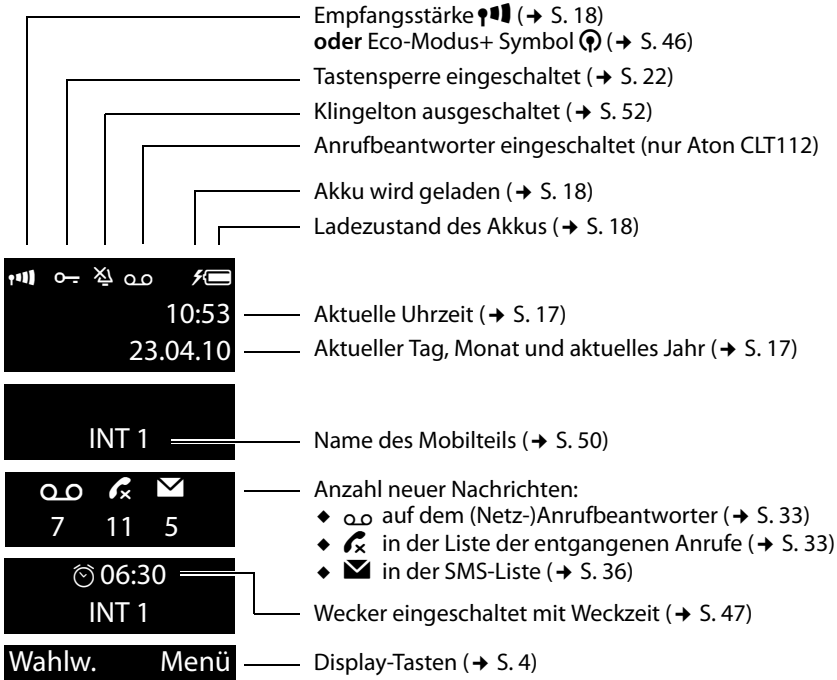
Empfangsstärke (→ S. 18)
**oder** Eco-Modus+ Symbol (→ S. 46)

Tastensperre eingeschaltet (→ S. 22)

Klingelton ausgeschaltet (→ S. 52)

Anrufbeantworter eingeschaltet (nur Aton CLT112)

Akku wird geladen (→ S. 18)

Ladezustand des Akkus (→ S. 18)

10:53 Aktuelle Uhrzeit (→ S. 17)

23.04.10 Aktueller Tag, Monat und aktuelles Jahr (→ S. 17)

INT 1 Name des Mobilteils (→ S. 50)

7 11 5

Anzahl neuer Nachrichten:
◆ auf dem (Netz-)Anrufbeantworter (→ S. 33)
◆ in der Liste der entgangenen Anrufe (→ S. 33)
◆ in der SMS-Liste (→ S. 36)

06:30
INT 1

Wecker eingeschaltet mit Weckzeit (→ S. 47)

Wahlw. Menü Display-Tasten (→ S. 4)